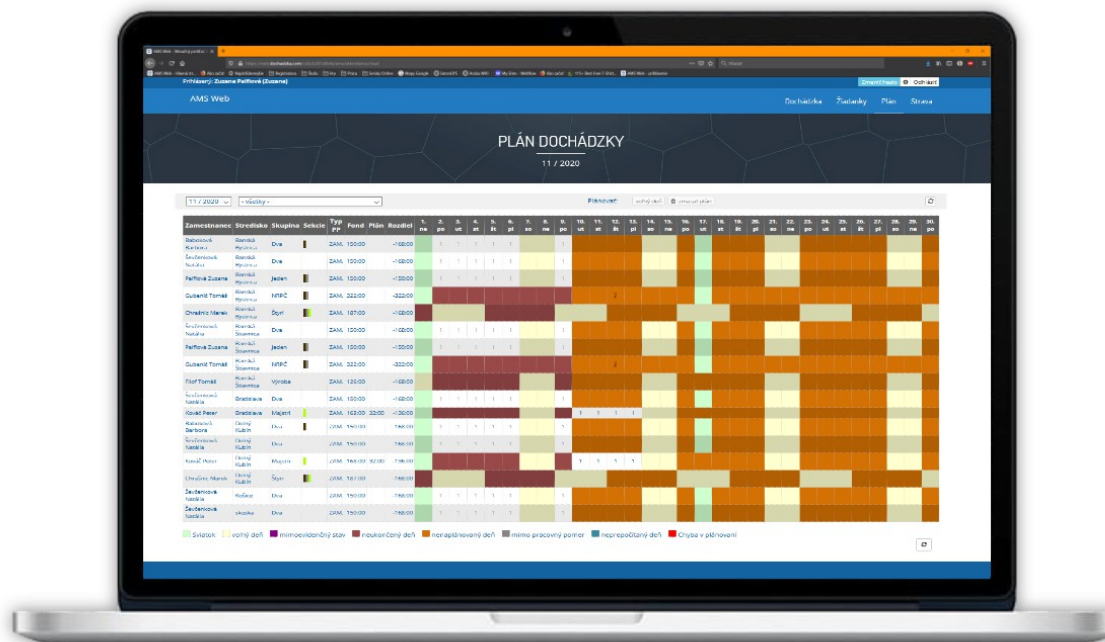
Prihlásený: Zuzana Palffová (Zuzana)

Zmeniť heslo Odhlásiť

AMS Web

Dochádzka Žiadanky Plán Strava

PLÁN DOCHÁDZKY

11 / 2020

11 / 2020 - Všetky -

Plánovať: voľný deň zmazať plán

| Zamestnanec | Stredisko | Skupina | Sekcia | Typ PP | Fond | Plán | Rozdiel | 1. ne | 2. po | 3. ut | 4. st | 5. št | 6. pi | 7. so | 8. ne | 9. po | 10. ut | 11. st | 12. št | 13. pi | 14. so | 15. ne | 16. po | 17. ut | 18. st | 19. št | 20. pi | 21. so | 22. ne | 23. po | 24. ut | 25. st | 26. št | 27. pi | 28. so | 29. ne | 30. po |
|---|---|---|---|---|---|---|---|---|---|---|---|---|---|---|---|---|---|---|---|---|---|---|---|---|---|---|---|---|---|---|---|---|---|---|---|---|---|
| Babicová Karina | Banská Bystrica | Dva | | ZAM. | 150:00 | | -150:00 | | | | | | | | | | | | | | | | | | | | | | | | | | | | | | |
| Ševčenková Natália | Banská Bystrica | Dva | | ZAM. | 150:00 | | -150:00 | | | | | | | | | | | | | | | | | | | | | | | | | | | | | | |
| Palffová Zuzana | Banská Bystrica | Jeden | | ZAM. | 150:00 | | -150:00 | | | | | | | | | | | | | | | | | | | | | | | | | | | | | | |
| Gubaník Tomáš | Banská Bystrica | MRPČ | | ZAM. | 322:00 | | -322:00 | | | | | | | | | | | | | | | | | | | | | | | | | | | | | | |
| Chrastnic Marek | Banská Bystrica | Štyri | | ZAM. | 187:00 | | -150:00 | | | | | | | | | | | | | | | | | | | | | | | | | | | | | | |
| Ševčenková Natália | Banská Štiavnica | Dva | | ZAM. | 150:00 | | -150:00 | | | | | | | | | | | | | | | | | | | | | | | | | | | | | | |
| Palffová Zuzana | Banská Štiavnica | Jeden | | ZAM. | 150:00 | | -150:00 | | | | | | | | | | | | | | | | | | | | | | | | | | | | | | |
| Gubaník Tomáš | Banská Štiavnica | MRPČ | | ZAM. | 322:00 | | -322:00 | | | | | | | | | | | | | | | | | | | | | | | | | | | | | | |
| Filof Tomáš | Banská Štiavnica | Výroba | | ZAM. | 150:00 | | -150:00 | | | | | | | | | | | | | | | | | | | | | | | | | | | | | | |
| Ševčenková Natália | Bratislava | Dva | | ZAM. | 150:00 | | -150:00 | | | | | | | | | | | | | | | | | | | | | | | | | | | | | | |
| Kováč Peter | Bratislava | Majetr | | ZAM. | 162:00 | 32:00 | -130:00 | | | | | | | | | | | | | | | | | | | | | | | | | | | | | | |
| Babicová Barbora | Dolný Kubín | Dva | | ZAM. | 150:00 | | -150:00 | | | | | | | | | | | | | | | | | | | | | | | | | | | | | | |
| Ševčenková Natália | Dolný Kubín | Dva | | ZAM. | 150:00 | | -150:00 | | | | | | | | | | | | | | | | | | | | | | | | | | | | | | |
| Kováč Peter | Dolný Kubín | Majetr | | ZAM. | 168:00 | 32:00 | -136:00 | | | | | | | | | | | | | | | | | | | | | | | | | | | | | | |
| Chrastnic Marek | Dolný Kubín | Štyri | | ZAM. | 187:00 | | -150:00 | | | | | | | | | | | | | | | | | | | | | | | | | | | | | | |
| Ševčenková Natália | Košice | Dva | | ZAM. | 150:00 | | -150:00 | | | | | | | | | | | | | | | | | | | | | | | | | | | | | | |
| Ševčenková Natália | skupka | Dva | | ZAM. | 150:00 | | -150:00 | | | | | | | | | | | | | | | | | | | | | | | | | | | | | | |

Sviatok voľný deň mimoevidenčný stav neukončený deň nenaplánovaný deň mimo pracovný pomer neprepočítaný deň Chyba v plánovaní